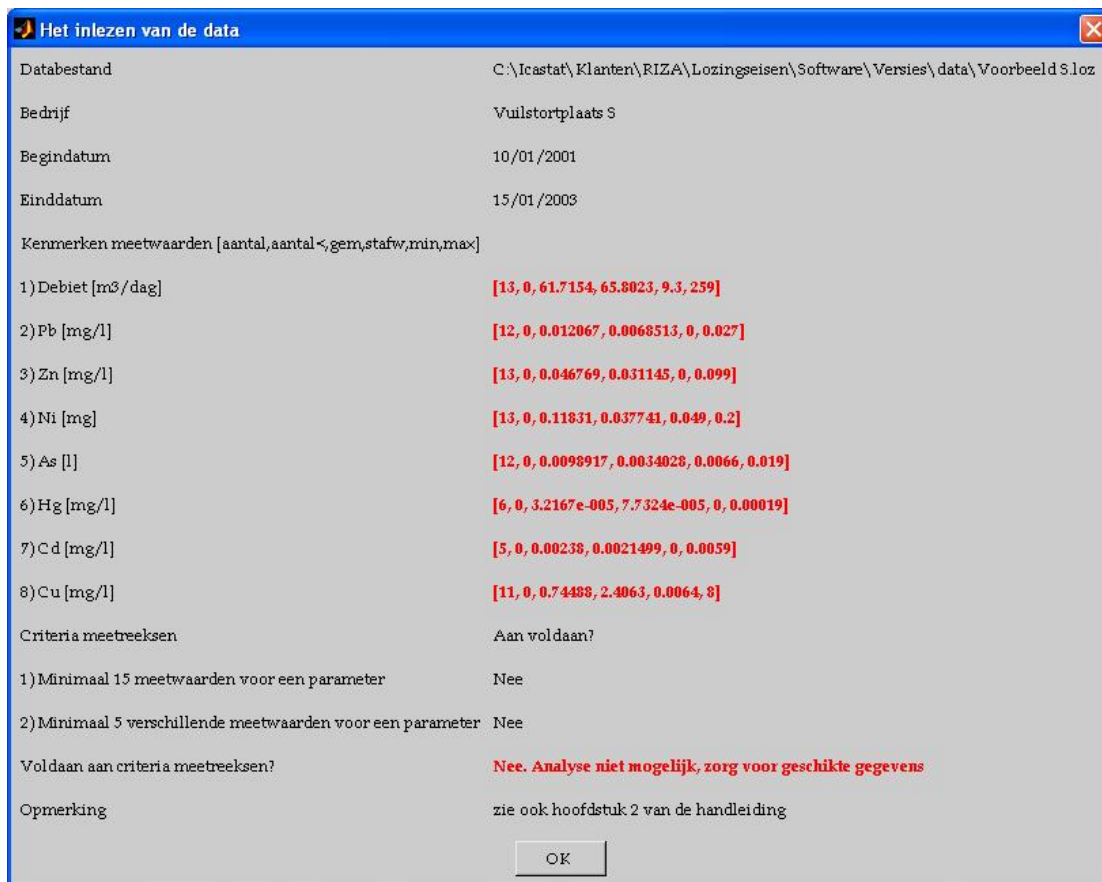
Het inlezen van de data

Databestand C:\Icastat\Klanten\RIZA\Lozingseisen\Software\Versies\data\Voorbeeld S.loz

Bedrijf Vuilstortplaats S

Begindatum 10/01/2001

Einddatum 15/01/2003

Kenmerken meetwaarden [aantal,aantal<,gem,stafw,min,max]

1) Debiet [m3/dag] [13, 0, 61.7154, 65.8023, 9.3, 259]

2) Pb [mg/l] [12, 0, 0.012067, 0.0068513, 0, 0.027]

3) Zn [mg/l] [13, 0, 0.046769, 0.031145, 0, 0.099]

4) Ni [mg] [13, 0, 0.11831, 0.037741, 0.049, 0.2]

5) As [l] [12, 0, 0.0098917, 0.0034028, 0.0066, 0.019]

6) Hg [mg/l] [6, 0, 3.2167e-005, 7.7324e-005, 0, 0.00019]

7) Cd [mg/l] [5, 0, 0.00238, 0.0021499, 0, 0.0059]

8) Cu [mg/l] [11, 0, 0.74488, 2.4063, 0.0064, 8]

Criteria meetreeksen Aan voldaan?

1) Minimaal 15 meetwaarden voor een parameter Nee

2) Minimaal 5 verschillende meetwaarden voor een parameter Nee

Voldaan aan criteria meetreeksen? Nee. Analyse niet mogelijk, zorg voor geschikte gegevens

Opmerking zie ook hoofdstuk 2 van de handleiding

OK